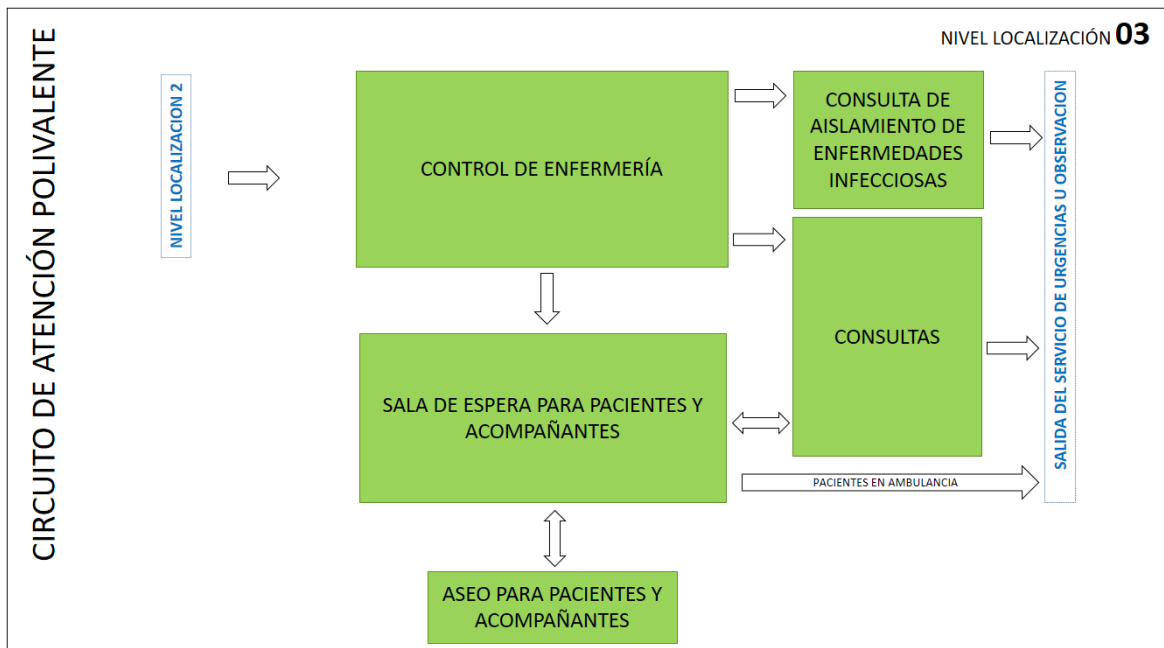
CIRCUITO DE ATENCIÓN POLIVALENTE

NIVEL LOCALIZACIÓN 03

NIVEL LOCALIZACION 2

CONTROL DE ENFERMERÍA

CONSULTA DE AISLAMIENTO DE ENFERMEDADES INFECCIOSAS

CONSULTAS

SALIDA DEL SERVICIO DE URGENCIAS U OBSERVACION

SALA DE ESPERA PARA PACIENTES Y ACOMPAÑANTES

PACIENTES EN AMBULANCIA

ASEO PARA PACIENTES Y ACOMPAÑANTES